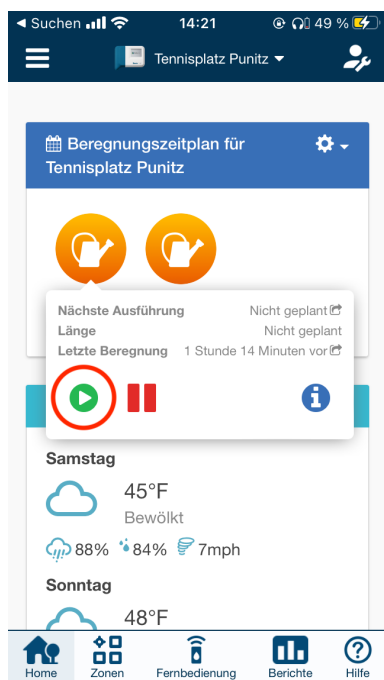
◄ Suchen 14:21 49 %

Tennisplatz Punitz ▾

Beregnungszeitplan für Tennisplatz Punitz

Nächste Ausführung Nicht geplant
Länge Nicht geplant
Letzte Beregnung 1 Stunde 14 Minuten vor

Samstag
45°F
Bewölkt
88% 84% 7mph

Sonntag
48°F

Home Zonen Fernbedienung Berichte Hilfe